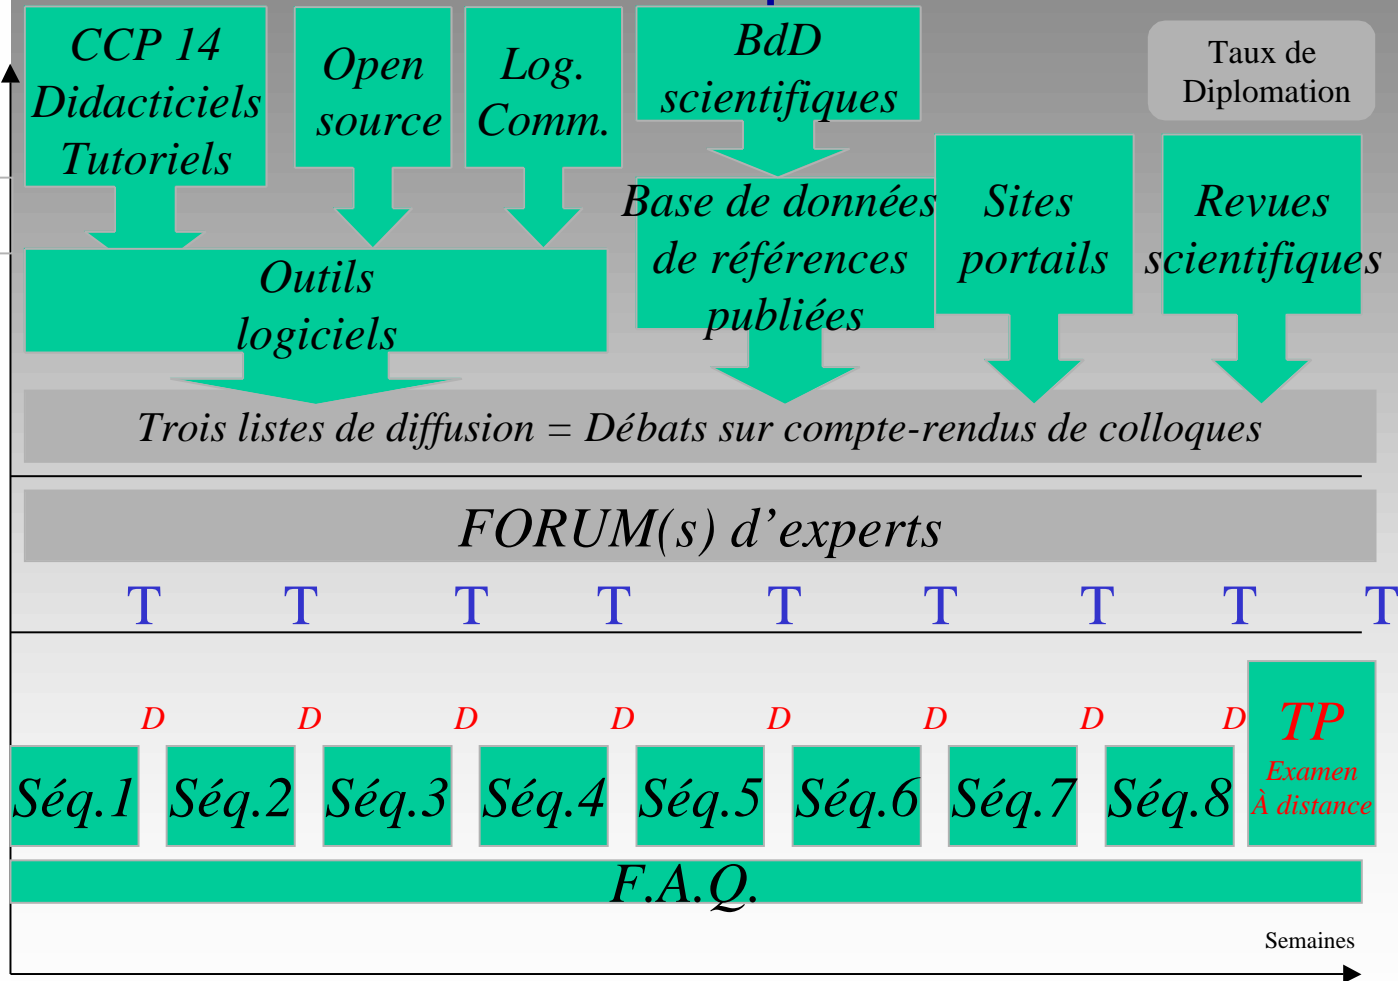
CCP 14 Didacticiels Tutoriels

Open source

Log. Comm.

BdD scientifiques

Taux de Diplomation

Base de données de références publiées

Sites portails

Revues scientifiques

Outils logiciels

Trois listes de diffusion = Débats sur compte-rendus de colloques

FORUM(s) d'experts

T T T T T T T T T

D D D D D D D D

Séq.1 Séq.2 Séq.3 Séq.4 Séq.5 Séq.6 Séq.7 Séq.8

TP
Examen
À distance

F.A.Q.

Semaines